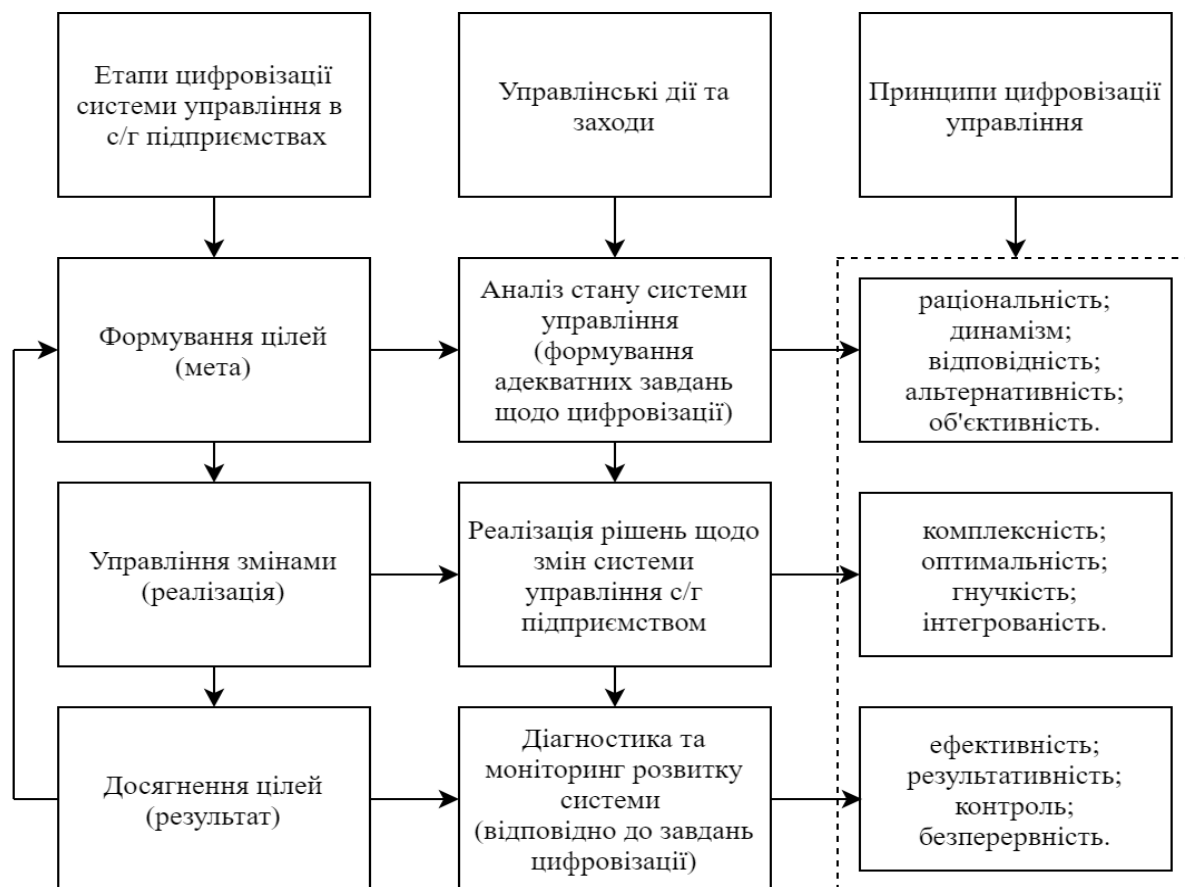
Етапи цифровізації системи управління в с/г підприємствах

Управлінські дії та заходи

Принципи цифровізації управління

Формування цілей (мета)

Аналіз стану системи управління (формування адекватних завдань щодо цифровізації)

раціональність; динамізм; відповідність; альтернативність; об'єктивність.

Управління змінами (реалізація)

Реалізація рішень щодо змін системи управління с/г підприємством

комплексність; оптимальність; гнучкість; інтегрованість.

Досягнення цілей (результат)

Діагностика та моніторинг розвитку системи (відповідно до завдань цифровізації)

ефективність; результативність; контроль; безперервність.